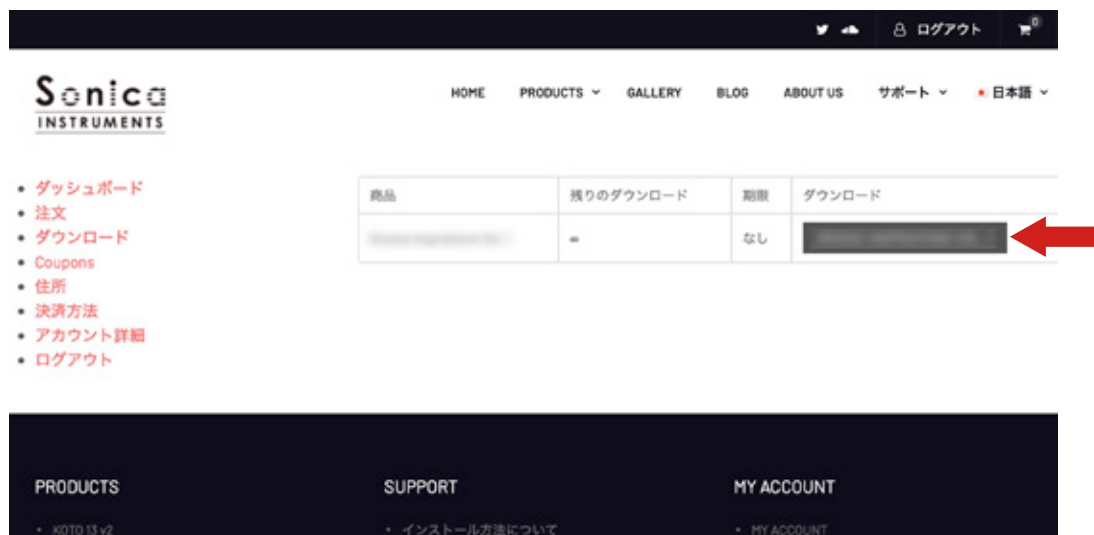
ログアウト 0

Sonica INSTRUMENTS

HOME PRODUCTS GALLERY BLOG ABOUT US サポート 日本語

- ダッシュボード
- 注文
- ダウンロード
- Coupons
- 住所
- 決済方法
- アカウント詳細
- ログアウト

| 商品 | 残りのダウンロード | 期限 | ダウンロード |
|---|---|---|---|
| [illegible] | ∞ | なし | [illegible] |

PRODUCTS

- KOTO 13 v2

SUPPORT

- インストール方法について

MY ACCOUNT

- MY ACCOUNT